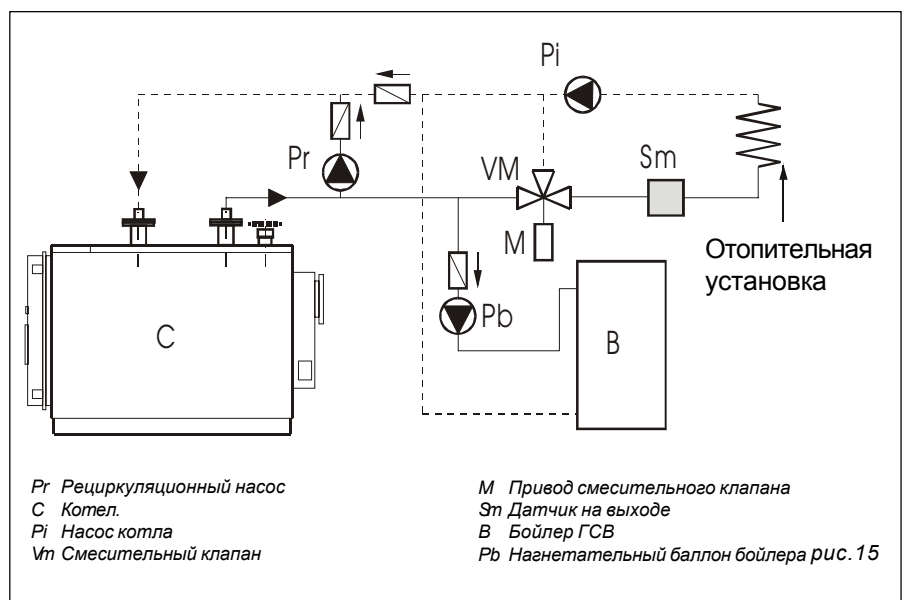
Pi

Pr

VM

Sm

M

Отопительная установка

C

Pb

B

Pr Рециркуляционный насос
C Котел.
Pi Насос котла
Vm Смесительный клапан

M Привод смесительного клапана
Sm Датчик на выходе
B Бойлер ГСВ
Pb Нагнетательный баллон бойлера рис.15